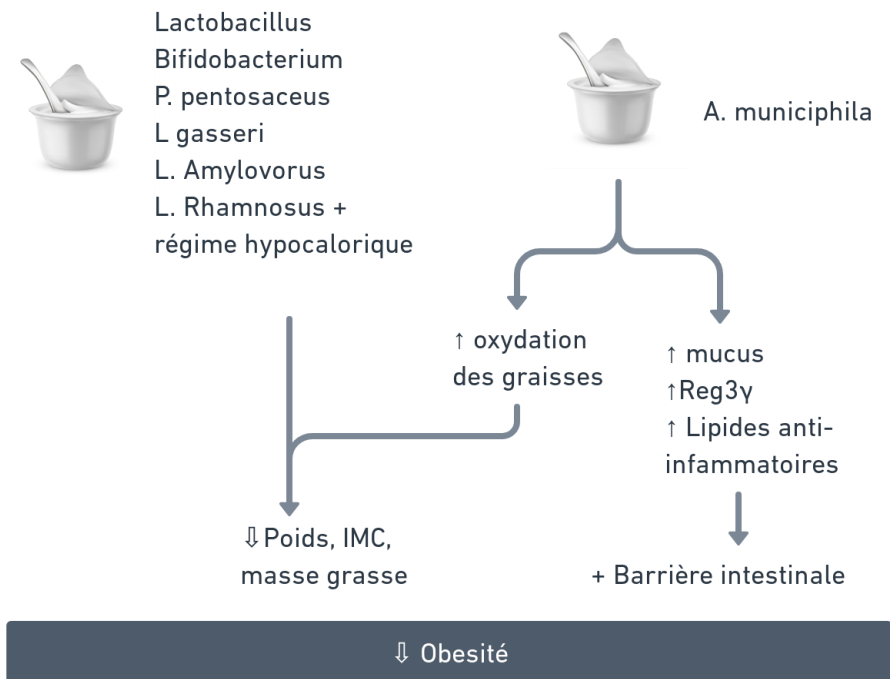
Lactobacillus
Bifidobacterium
P. pentosaceus
L gasseri
L. Amylovorus
L. Rhamnosus +
régime hypocalorique

A. municiphila

↑ oxydation des graisses

↑ mucus
↑Reg3γ
↑ Lipides anti-infammatoires

⇩Poids, IMC, masse grasse

+ Barrière intestinale

⇩ Obesité